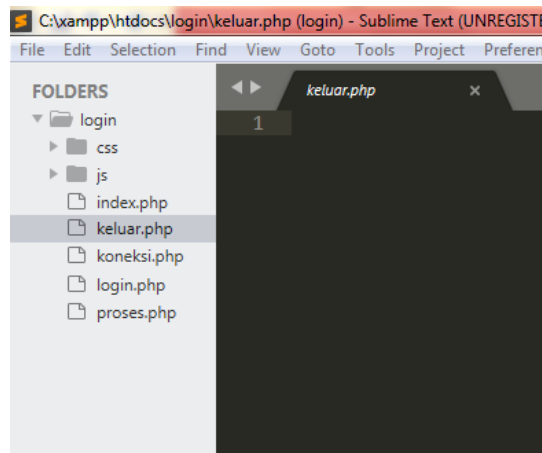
C:\xampp\htdocs\login\keluar.php (login) - Sublime Text (UNREGISTE

File Edit Selection Find View Goto Tools Project Preferen

FOLDERS
login
css
js
index.php
keluar.php
koneksi.php
login.php
proses.php

keluar.php ×

1